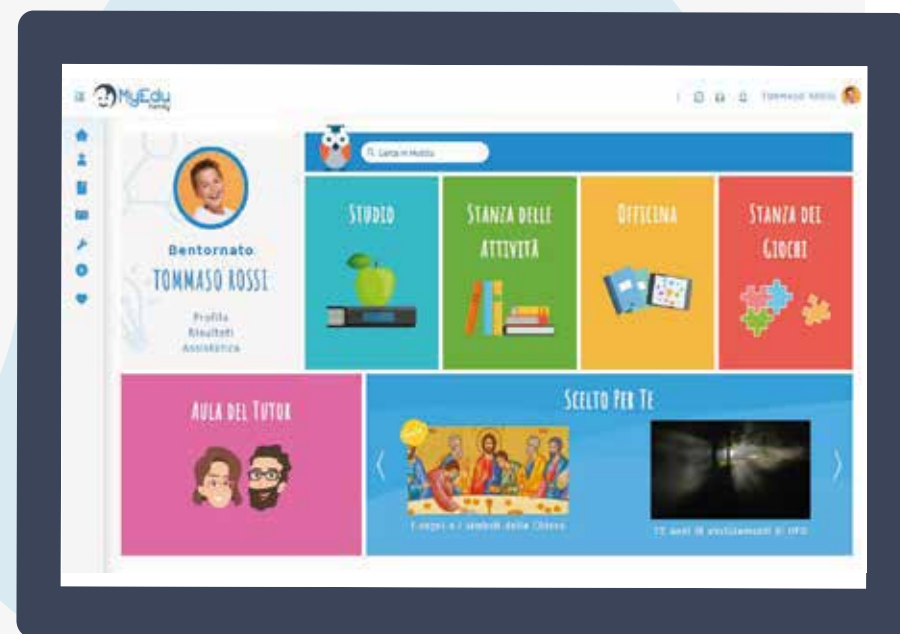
MyEdu

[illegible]

Cerca in MyEdu

Bentornato
TOMMASO ROSSI

Profilo
Risultati
Assistenza

STUDIO

STANZA DELLE ATTIVITÀ

OFFICINA

STANZA DEI GIOCHI

AULA DEL TUTOR

SCELTO PER TE

I segni e i simboli della Chiesa

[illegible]